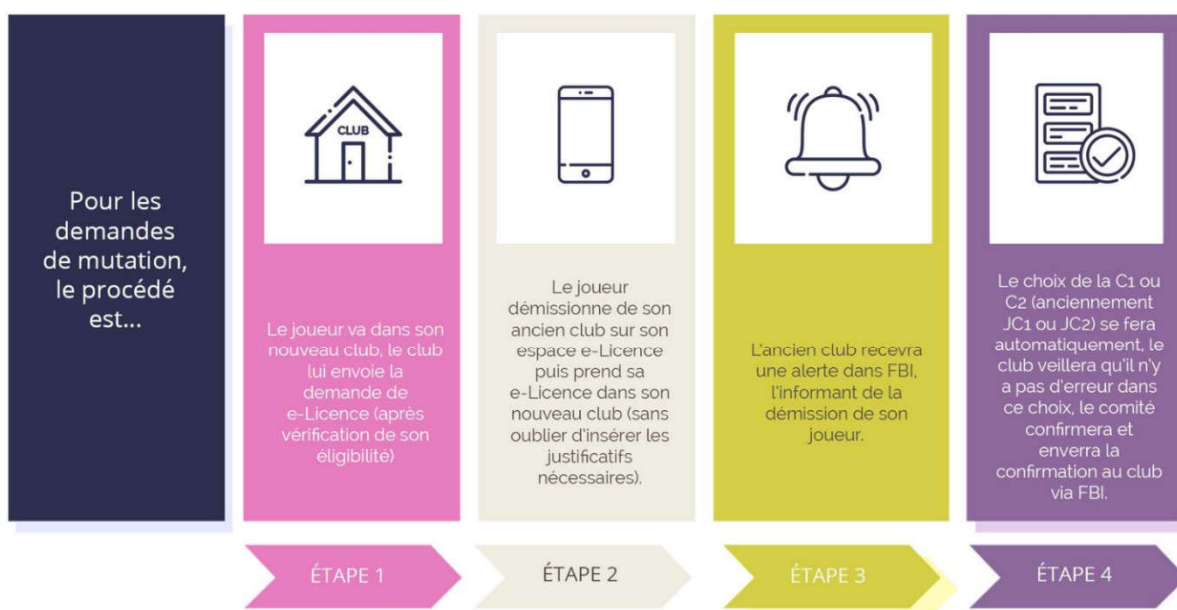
Pour les demandes de mutation, le procédé est...

CLUB

Le joueur va dans son nouveau club, le club lui envoie la demande de e-Licence (après vérification de son éligibilité)

Le joueur démissionne de son ancien club sur son espace e-Licence puis prend sa e-Licence dans son nouveau club (sans oublier d'insérer les justificatifs nécessaires).

L'ancien club recevra une alerte dans FBI, l'informant de la démission de son joueur.

Le choix de la C1 ou C2 (anciennement JC1 ou JC2) se fera automatiquement, le club veillera qu'il n'y a pas d'erreur dans ce choix, le comité confirmera et enverra la confirmation au club via FBI.

ÉTAPE 1

ÉTAPE 2

ÉTAPE 3

ÉTAPE 4